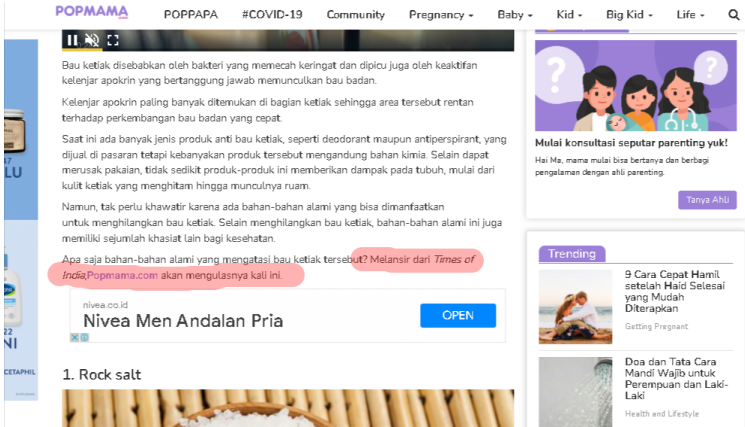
POPMAMA POPPAPA #COVID-19 Community Pregnancy Baby Kid Big Kid Life

Bau ketiak disebabkan oleh bakteri yang memecah keringat dan dipicu juga oleh keaktifan kelenjar apokrin yang bertanggung jawab memunculkan bau badan.

Kelenjar apokrin paling banyak ditemukan di bagian ketiak sehingga area tersebut rentan terhadap perkembangan bau badan yang cepat.

Saat ini ada banyak jenis produk anti bau ketiak, seperti deodorant maupun antiperspirant, yang dijual di pasaran tetapi kebanyakan produk tersebut mengandung bahan kimia. Selain dapat merusak pakaian, tidak sedikit produk-produk ini memberikan dampak pada tubuh, mulai dari kulit ketiak yang menghitam hingga munculnya ruam.

Namun, tak perlu khawatir karena ada bahan-bahan alami yang bisa dimanfaatkan untuk menghilangkan bau ketiak. Selain menghilangkan bau ketiak, bahan-bahan alami ini juga memiliki sejumlah khasiat lain bagi kesehatan.

Apa saja bahan-bahan alami yang mengatasi bau ketiak tersebut? Melansir dari Times of India,Popmama.com akan mengulasnya kali ini.

nivea.co.id
Nivea Men Andalan Pria
OPEN

1. Rock salt

Mulai konsultasi seputar parenting yuk!
Hai Ma, mama mulai bisa bertanya dan berbagi pengalaman dengan ahli parenting.
Tanya Ahli

Trending

9 Cara Cepat Hamil setelah Haid Selesai yang Mudah Diterapkan
Getting Pregnant

Doa dan Tata Cara Mandi Wajib untuk Perempuan dan Laki-Laki
Health and Lifestyle

47
LU
22
NI
CETAPHIL